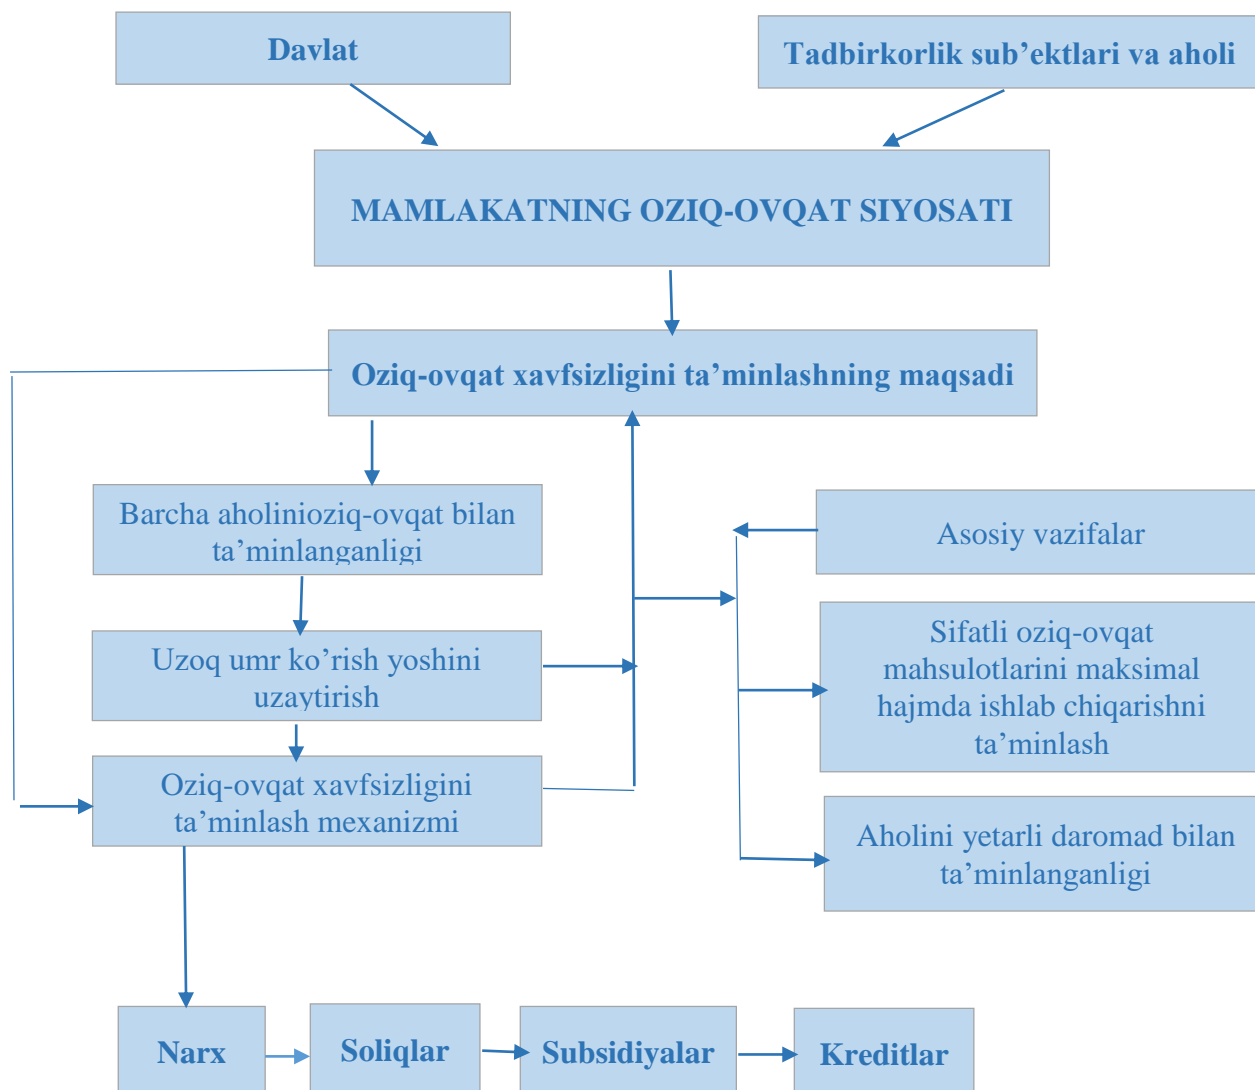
Davlat

Tadbirkorlik sub’ektlari va aholi

MAMLAKATNING OZIQ-OVQAT SIYOSATI

Oziq-ovqat xavfsizligini ta’minlashning maqsadi

Barcha aholinioziq-ovqat bilan ta’minlanganligi

Uzoq umr ko’rish yoshini uzaytirish

Oziq-ovqat xavfsizligini ta’minlash mexanizmi

Asosiy vazifalar

Sifatli oziq-ovqat mahsulotlarini maksimal hajmda ishlab chiqarishni ta’minlash

Aholini yetarli daromad bilan ta’minlanganligi

Narx

Soliqlar

Subsidiyalar

Kreditlar